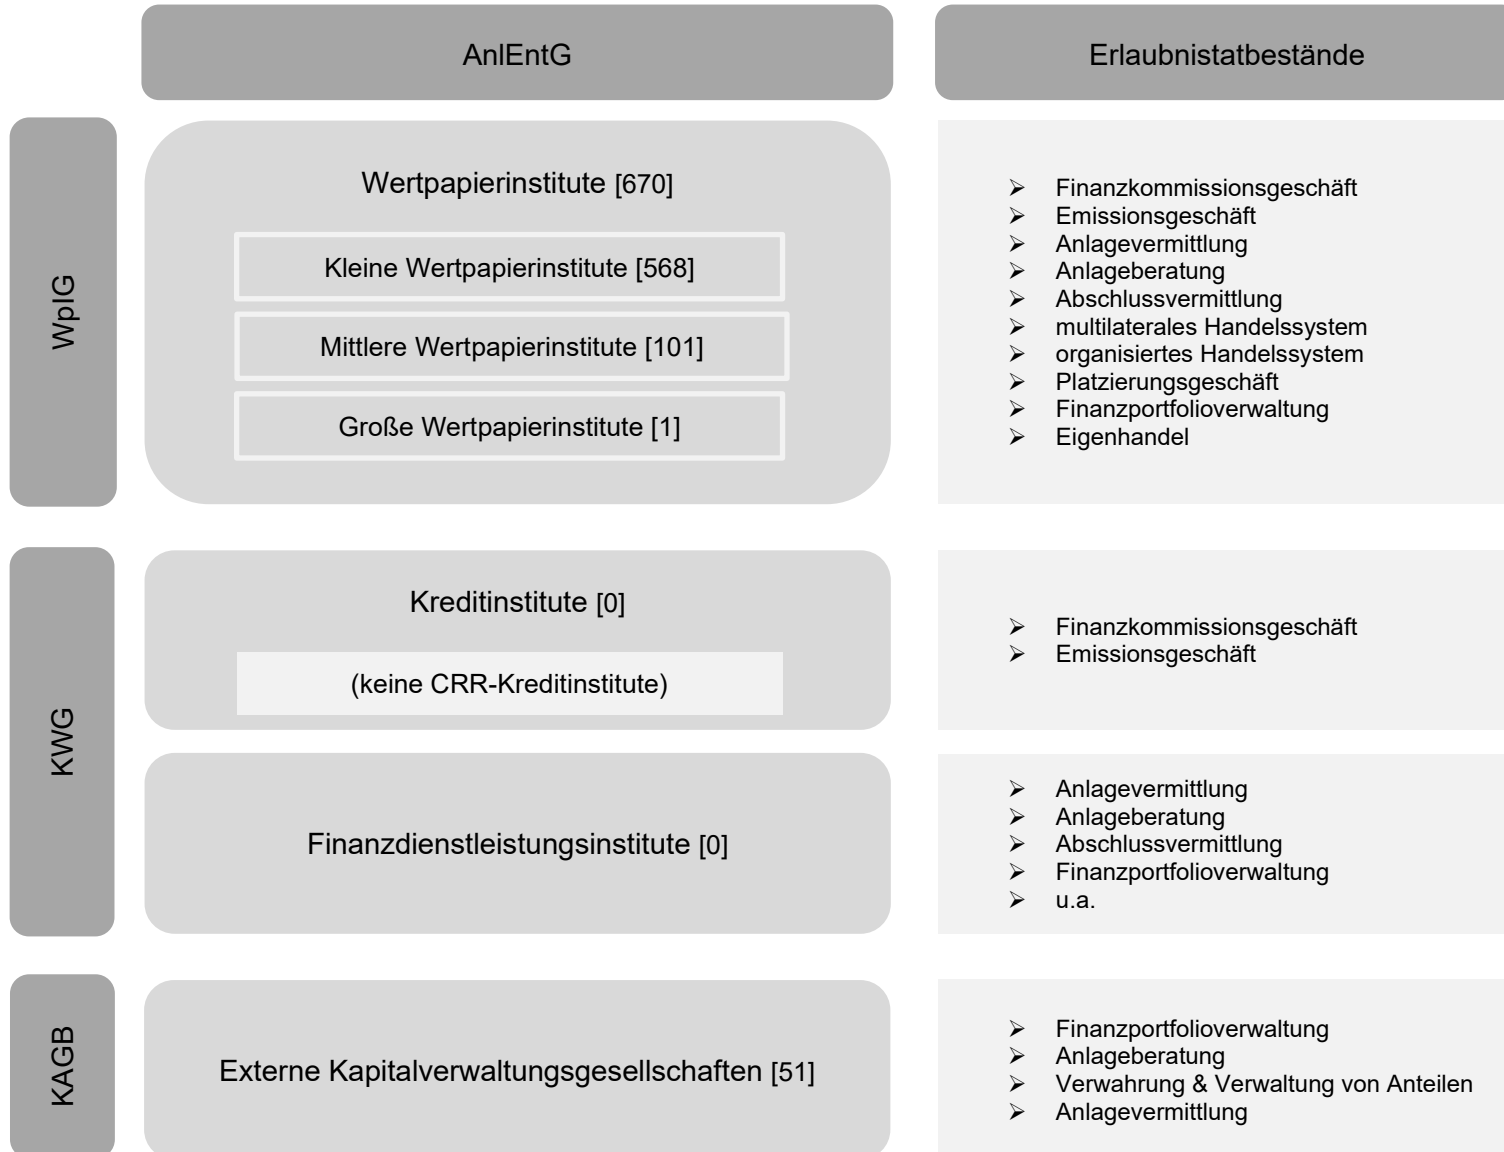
AnlEntG

Erlaubnistatbestände

WpIG

Wertpapierinstitute [670]

Kleine Wertpapierinstitute [568]

Mittlere Wertpapierinstitute [101]

Große Wertpapierinstitute [1]

➢ Finanzkommissionsgeschäft
➢ Emissionsgeschäft
➢ Anlagevermittlung
➢ Anlageberatung
➢ Abschlussvermittlung
➢ multilaterales Handelssystem
➢ organisiertes Handelssystem
➢ Platzierungsgeschäft
➢ Finanzportfolioverwaltung
➢ Eigenhandel

KWG

Kreditinstitute [0]

(keine CRR-Kreditinstitute)

➢ Finanzkommissionsgeschäft
➢ Emissionsgeschäft

Finanzdienstleistungsinstitute [0]

➢ Anlagevermittlung
➢ Anlageberatung
➢ Abschlussvermittlung
➢ Finanzportfolioverwaltung
➢ u.a.

KAGB

Externe Kapitalverwaltungsgesellschaften [51]

➢ Finanzportfolioverwaltung
➢ Anlageberatung
➢ Verwahrung & Verwaltung von Anteilen
➢ Anlagevermittlung